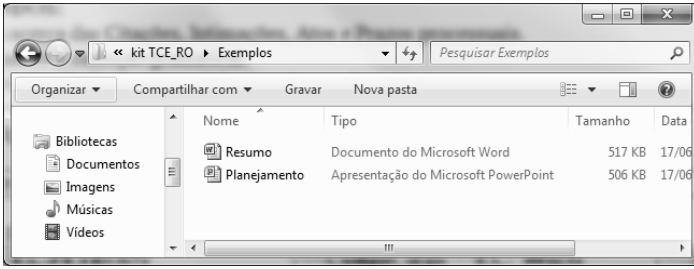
« kit TCE_RO ▸ Exemplos

Pesquisar Exemplos

Organizar ▾ Compartilhar com ▾ Gravar Nova pasta

Bibliotecas
Documentos
Imagens
Músicas
Vídeos

| Nome | Tipo | Tamanho | Data |
|---|---|---|---|
| Resumo | Documento do Microsoft Word | 517 KB | 17/06 |
| Planejamento | Apresentação do Microsoft PowerPoint | 506 KB | 17/06 |